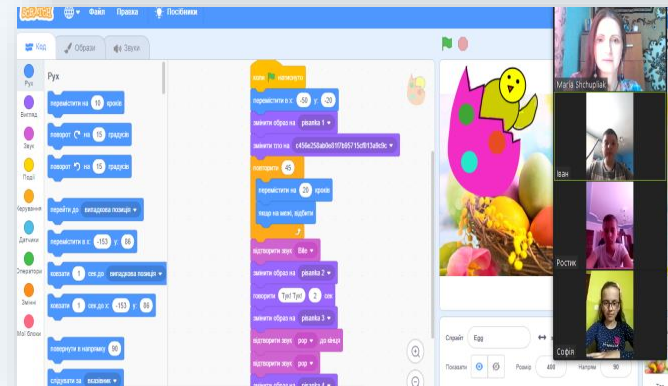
Scratch Файл Правка Посібники

Код Образи Звуки

Рух
Вигляд
Звук
Події
Керування
Датчики
Оператори
Змінні
Мої блоки

Рух
перемістити на 10 кроків
поворот на 15 градусів
поворот на 15 градусів
перейти до випадкова позиція
перемістити в x: -153 y: 86
ковзати 1 сек до випадкова позиція
ковзати 1 сек до x: -153 y: 86
повернути в напрямку 90
слідувати за вказівник

коли натиснуто
перемістити в x: -50 y: -20
змінити образ на pisanka 1
змінити тло на c456e250ab9e01f7b95715cf613a9c9c
повторити 45
перемістити на 20 кроків
якщо на межі, відбити
відтворити звук Bite
змінити образ на pisanka 2
говорити Тук! Тук! 2 сек
змінити образ на pisanka 3
відтворити звук pop до кінця
відтворити звук pop
змінити образ на pisanka 4

Спрайт Egg
Показати
Розмір 400
Напрям 90

Maria Shchupliak
Іван
Ростик
Софія